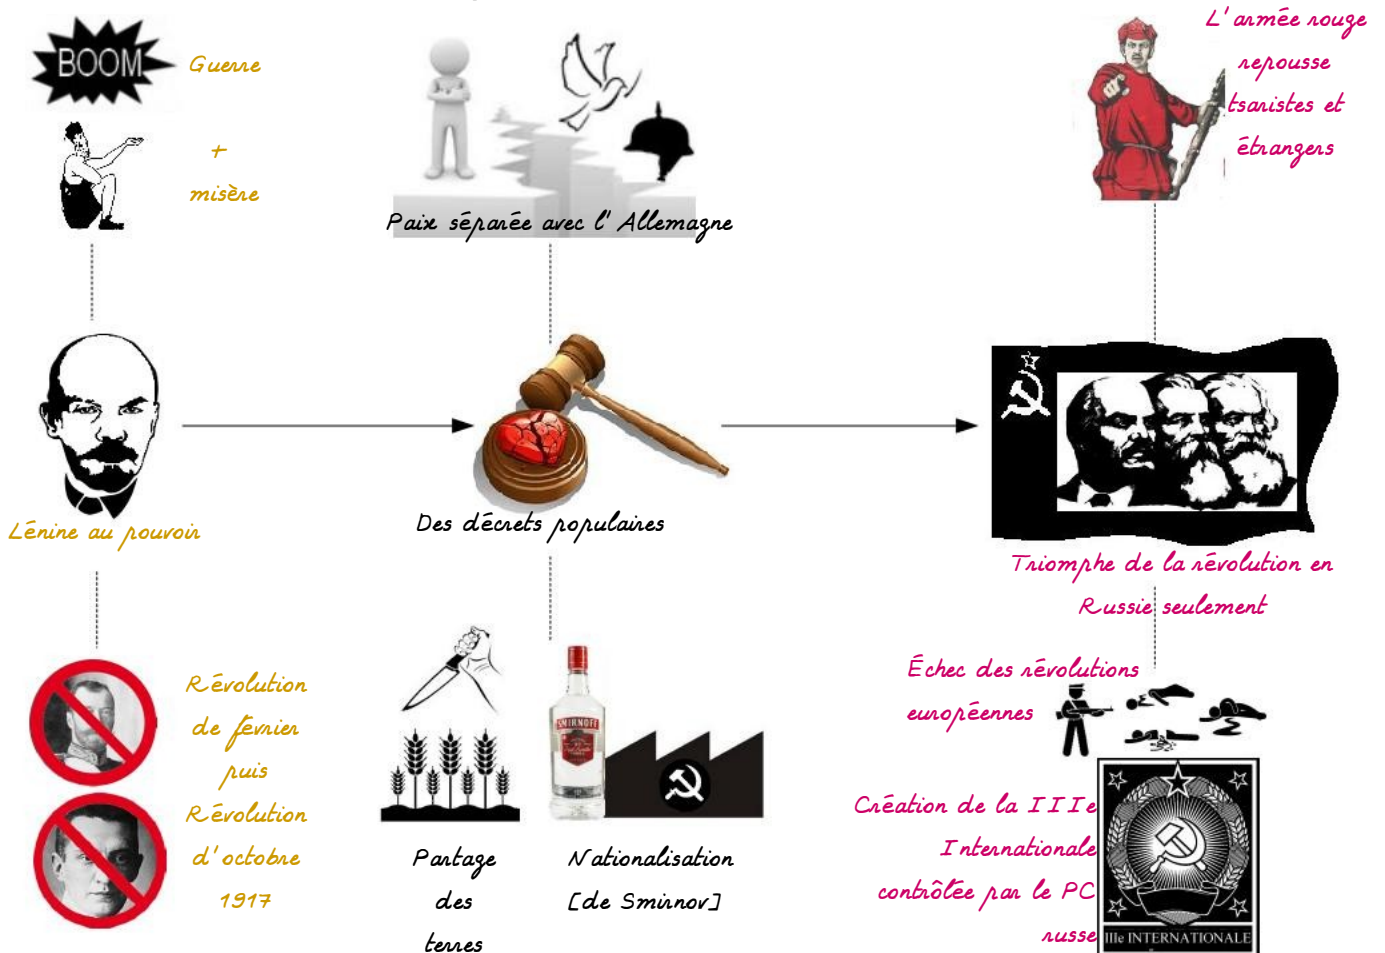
BOOM

Guerre

+

misère

Paix séparée avec l' Allemagne

L' armée rouge repousse tsaristes et étrangers

Lénine au pouvoir

Des décrets populaires

Triomphe de la révolution en Russie seulement

Échec des révolutions européennes

Révolution de février puis Révolution d' octobre 1917

SMIRNOFF

Partage des terres

Nationalisation [de Smirnov]

Création de la IIIe Internationale contrôlée par le PC russe

IIIe INTERNATIONALE